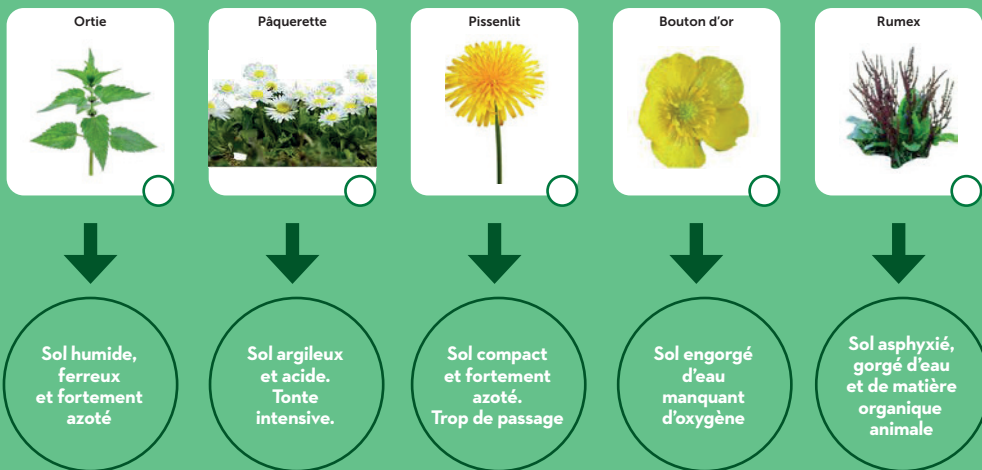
Ortie

Pâquerette

Pissenlit

Bouton d'or

Rumex

Sol humide, ferreux et fortement azoté

Sol argileux et acide. Tonte intensive.

Sol compact et fortement azoté. Trop de passage

Sol engorgé d'eau manquant d'oxygène

Sol asphyxié, gorgé d'eau et de matière organique animale